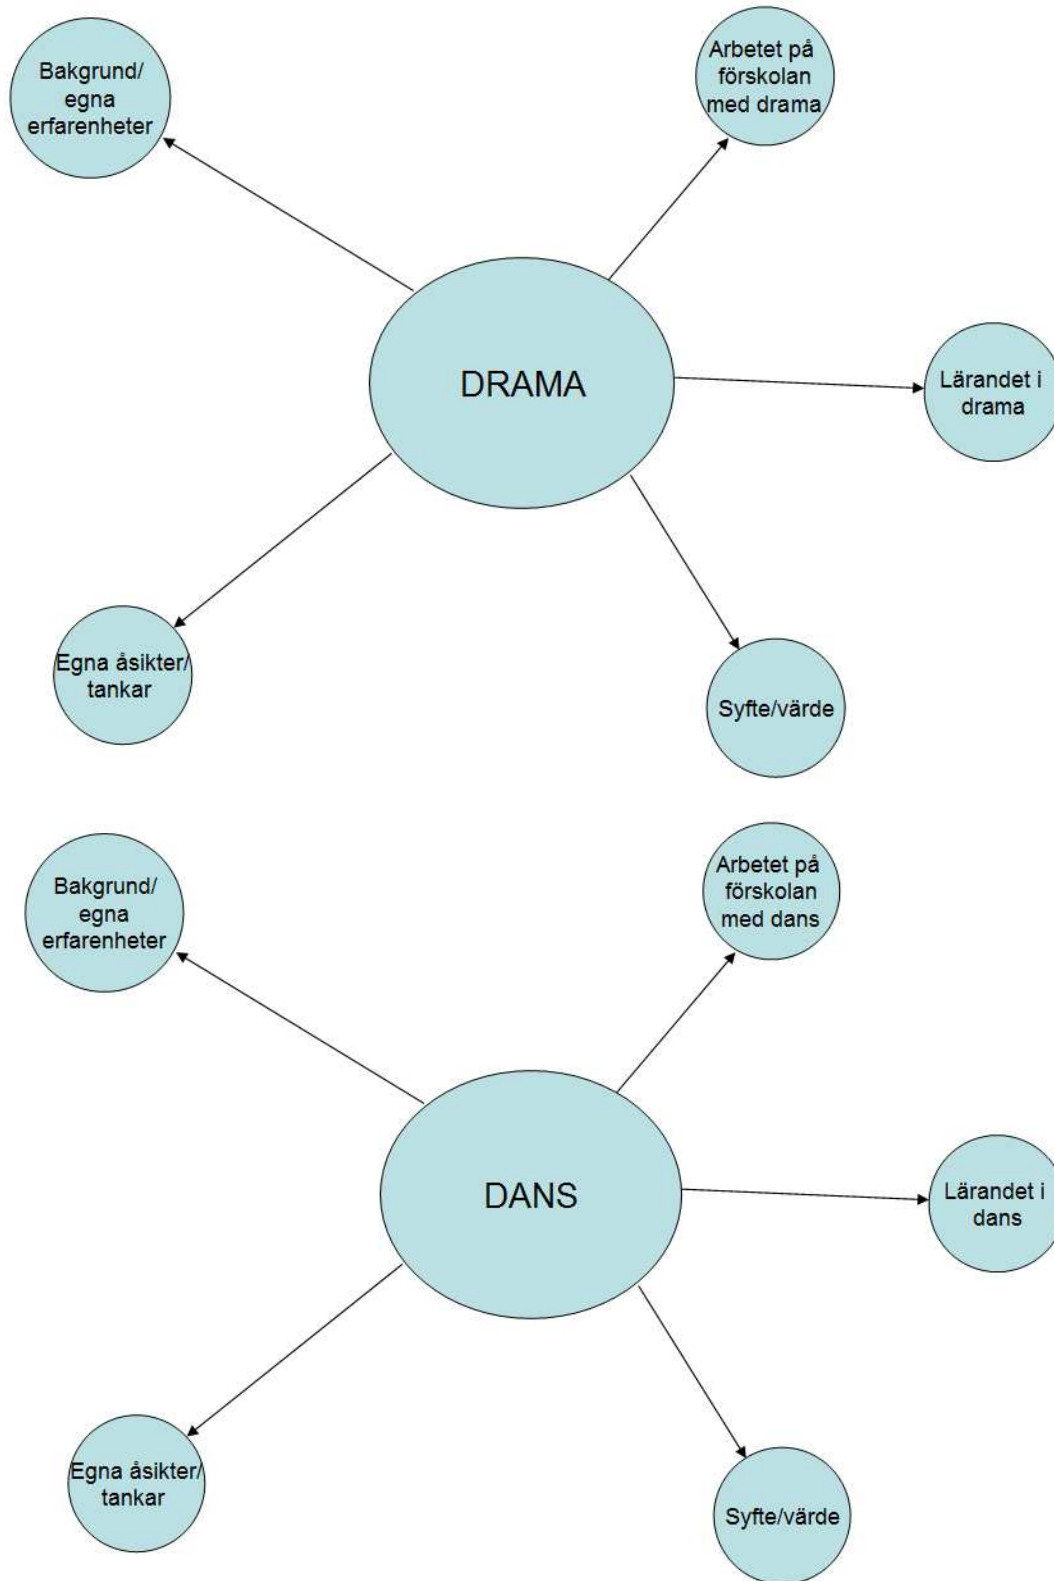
Bakgrund/ egna erfarenheter

Arbetet på förskolan med drama

DRAMA

Lärandet i drama

Egna åsikter/ tankar

Syfte/värde

Bakgrund/ egna erfarenheter

Arbetet på förskolan med dans

DANS

Lärandet i dans

Egna åsikter/ tankar

Syfte/värde